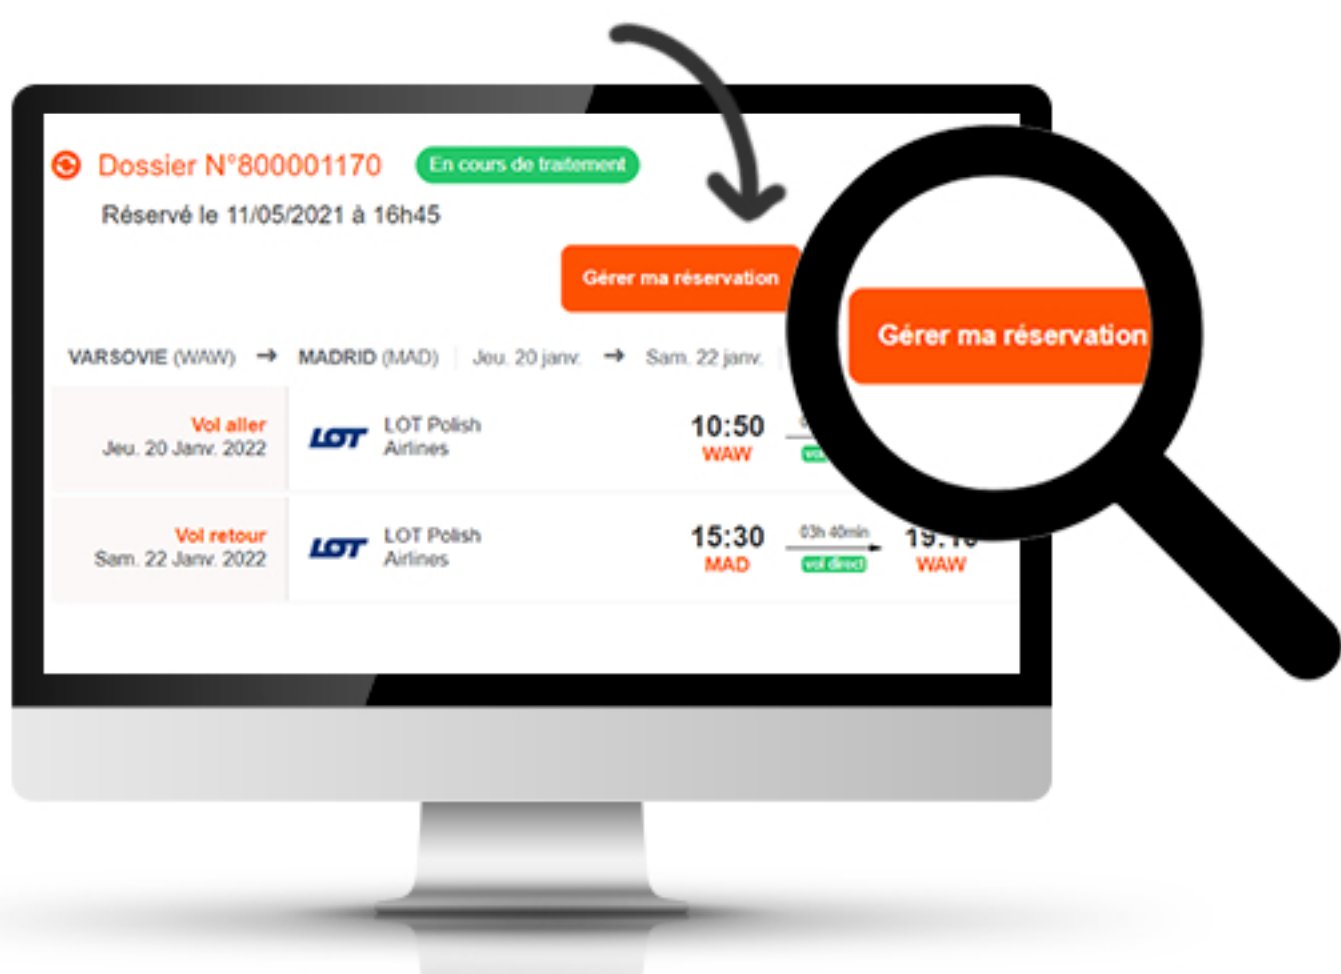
Dossier N°800001170 En cours de traitement

Réservé le 11/05/2021 à 16h45

Gérer ma réservation

Gérer ma réservation

VARSOVIE (WAW) → MADRID (MAD) Jeu. 20 janv. → Sam. 22 janv.

Vol aller
Jeu. 20 Janv. 2022

LOT LOT Polish Airlines

10:50
WAW

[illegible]

Vol retour
Sam. 22 Janv. 2022

LOT LOT Polish Airlines

15:30
MAD

03h 40min
vol direct

19:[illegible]
WAW